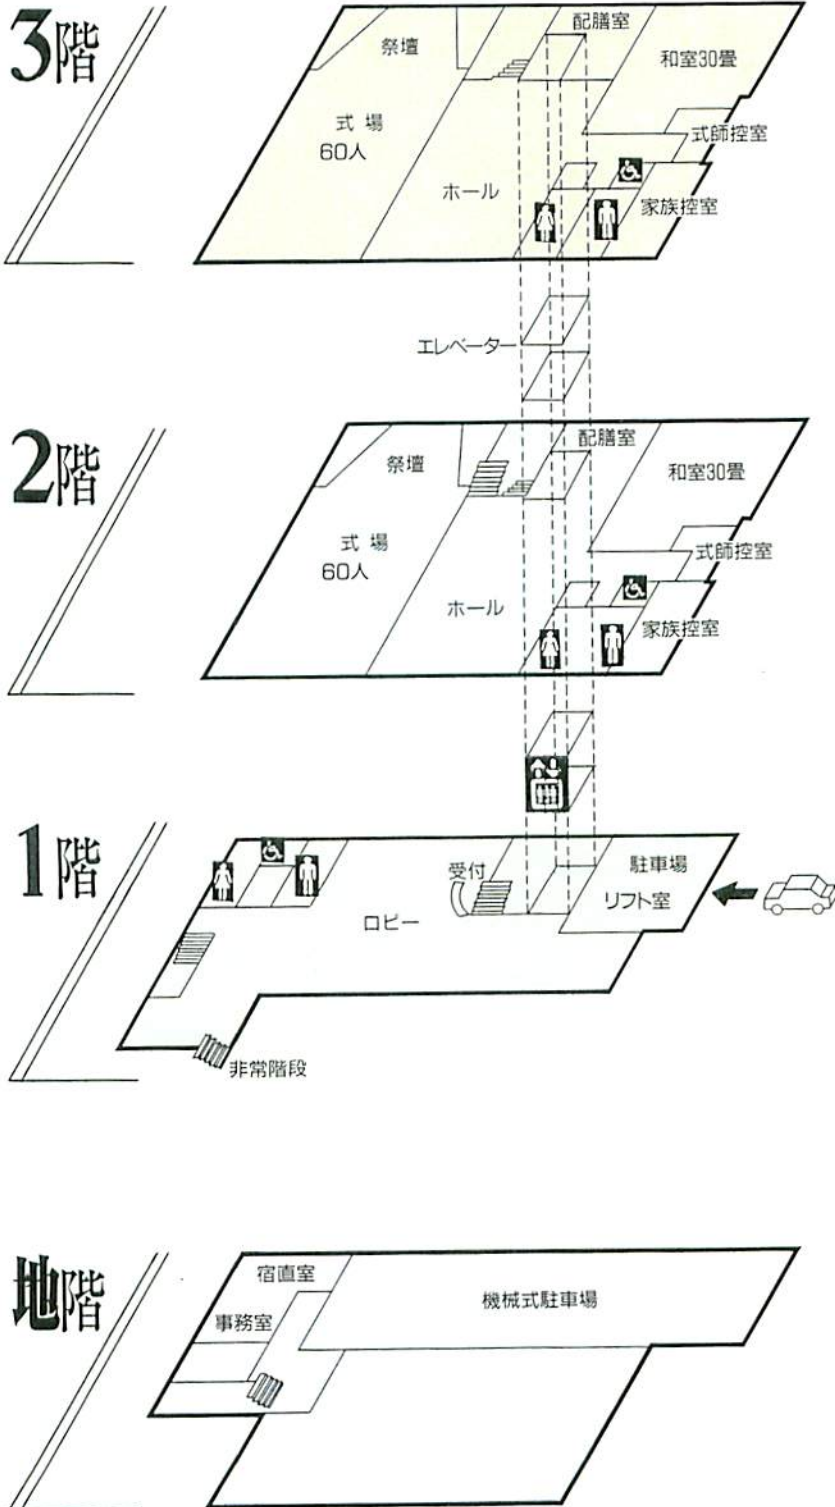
3階

祭壇

配膳室

和室30畳

式場
60人

式師控室

ホール

家族控室

エレベーター

2階

祭壇

配膳室

和室30畳

式場
60人

式師控室

ホール

家族控室

1階

受付

駐車場

リフト室

ロビー

非常階段

地階

宿直室

機械式駐車場

事務室